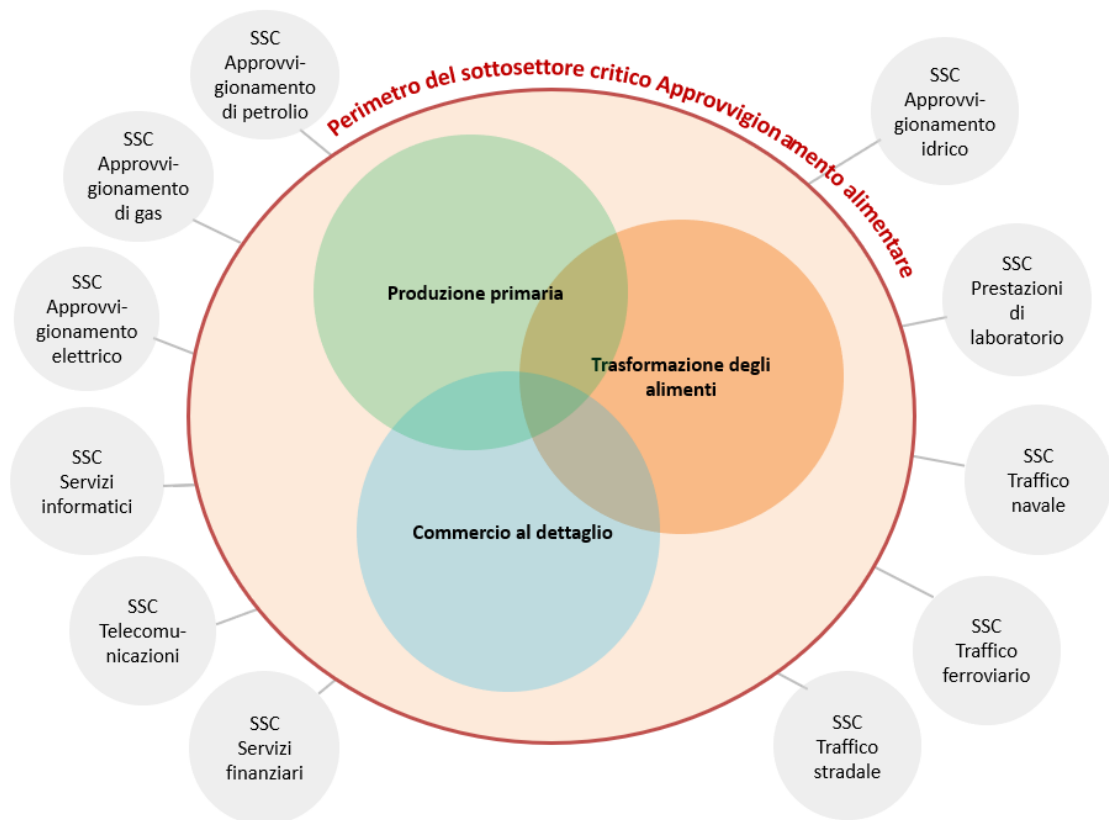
SSC Approvvigionamento di petrolio

Perimetro del sottosettore critico Approvvigionamento alimentare

SSC Approvvigionamento idrico

SSC Approvvigionamento di gas

SSC Approvvigionamento elettrico

Produzione primaria

Trasformazione degli alimenti

SSC Prestazioni di laboratorio

SSC Servizi informatici

Commercio al dettaglio

SSC Traffico navale

SSC Telecomunicazioni

SSC Traffico ferroviario

SSC Servizi finanziari

SSC Traffico stradale